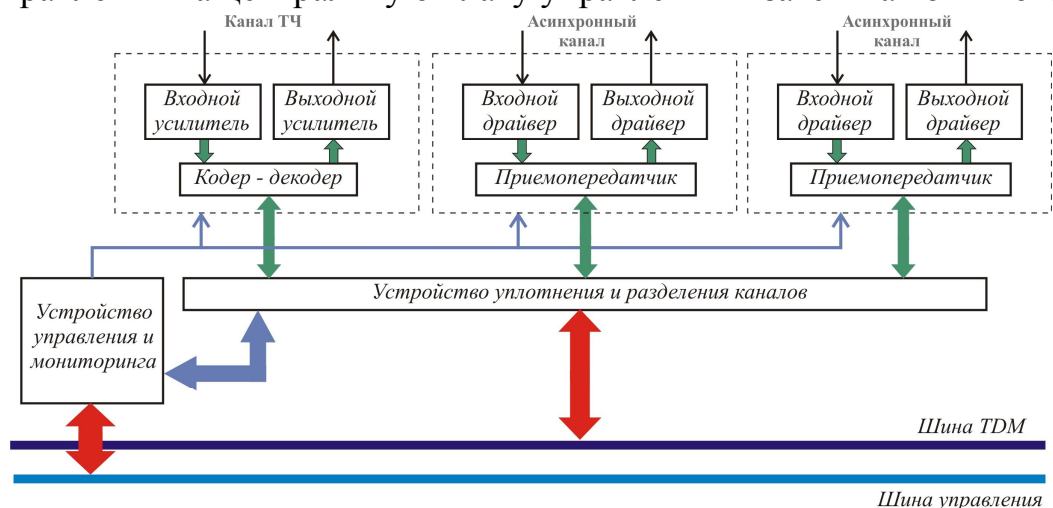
Канал ТЧ

Асинхронный канал

Асинхронный канал

Входной усилитель

Выходной усилитель

Кодер - декодер

Входной драйвер

Выходной драйвер

Приемопередатчик

Входной драйвер

Выходной драйвер

Приемопередатчик

Устройство управления и мониторинга

Устройство уплотнения и разделения каналов

Шина TDM

Шина управления